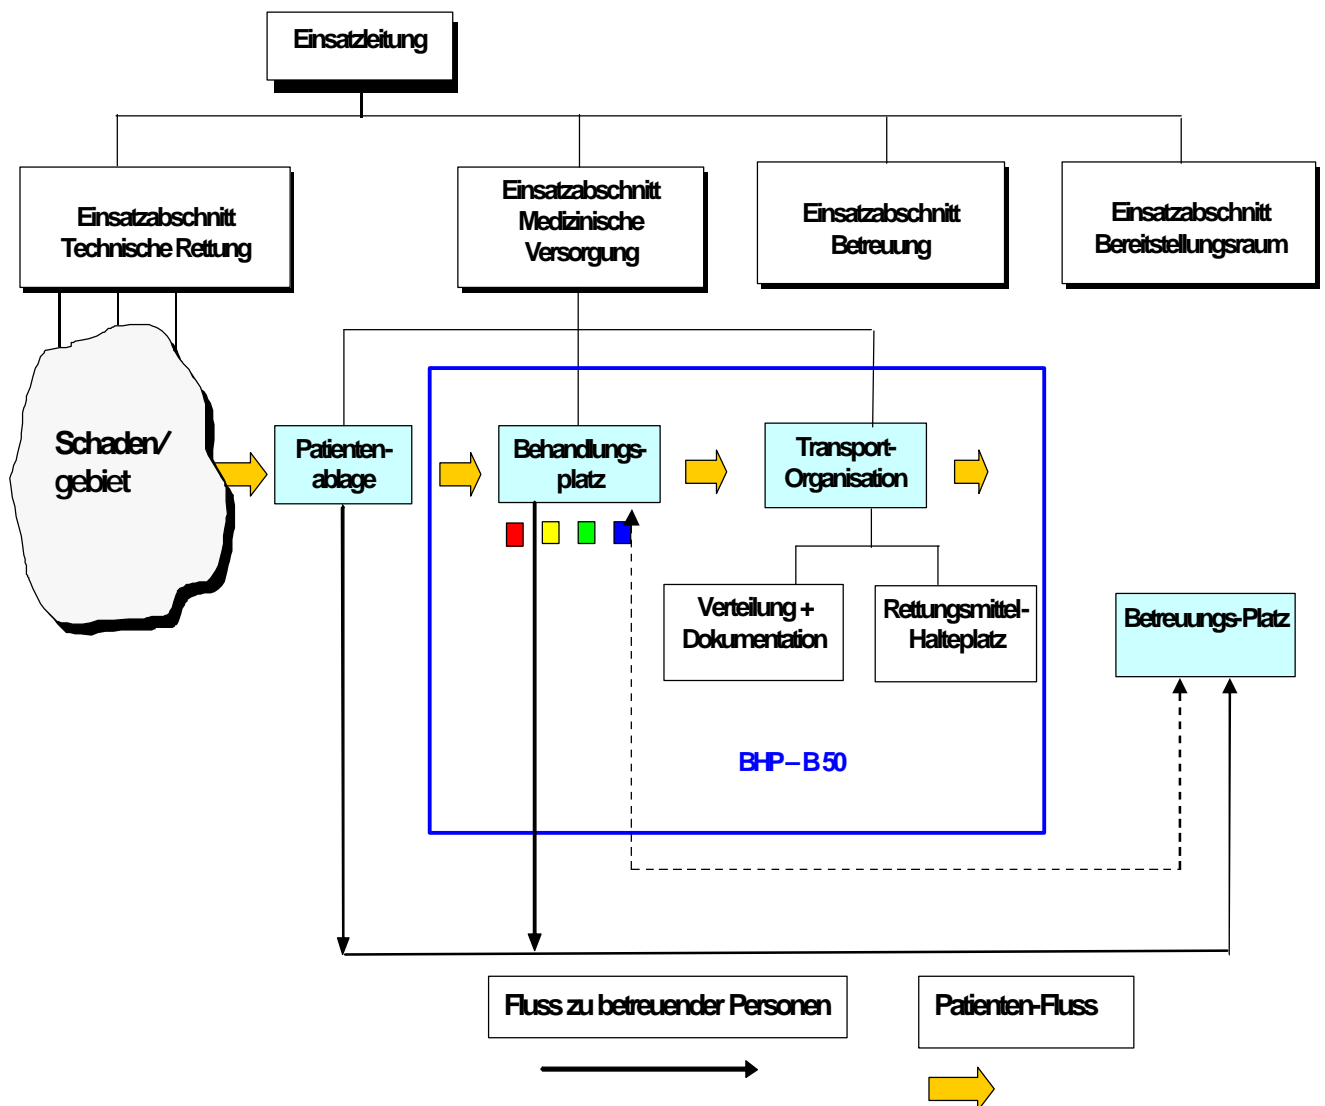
Einsatzleitung

Einsatzabschnitt Technische Rettung

Einsatzabschnitt Medizinische Versorgung

Einsatzabschnitt Betreuung

Einsatzabschnitt Bereitstellungsraum

Schaden/ gebiet

Patienten-ablage

Behandlungs-platz

Transport-Organisation

Verteilung + Dokumentation

Rettungsmittel-Halteplatz

Betreuungs-Platz

BHP – B 50

Fluss zu betreuender Personen

Patienten-Fluss